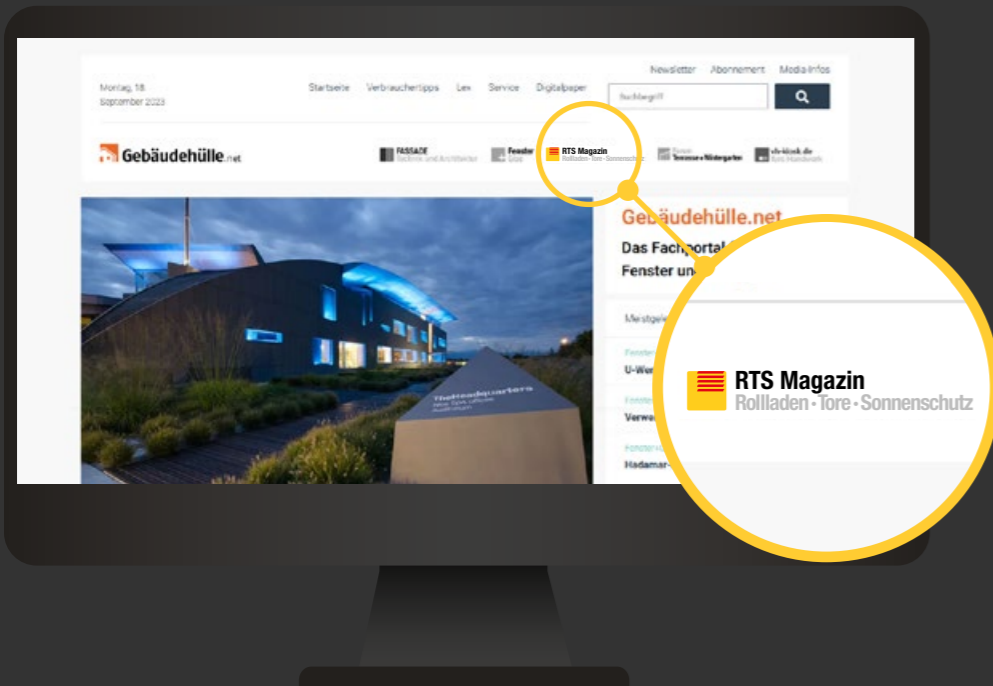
Montag, 18. September 2023

Startseite Verbrauchertipps Lex Service Digitalpaper

Newsletter Abonnement Media-Infos

Suchbegriff

Gebäudehülle.net

FASSADE Technik und Architektur

Fenster Glas

RTS Magazin Rollladen · Tore · Sonnenschutz

Terrasse + Wintergarten

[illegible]

Gebäudehülle.net

Das Fachportal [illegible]

Fenster un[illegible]

Meistgele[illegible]

Fenster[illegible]

U-Wer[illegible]

Fenster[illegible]

Verwe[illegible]

Fenster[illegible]

Hadamar-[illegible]

RTS Magazin
Rollladen · Tore · Sonnenschutz